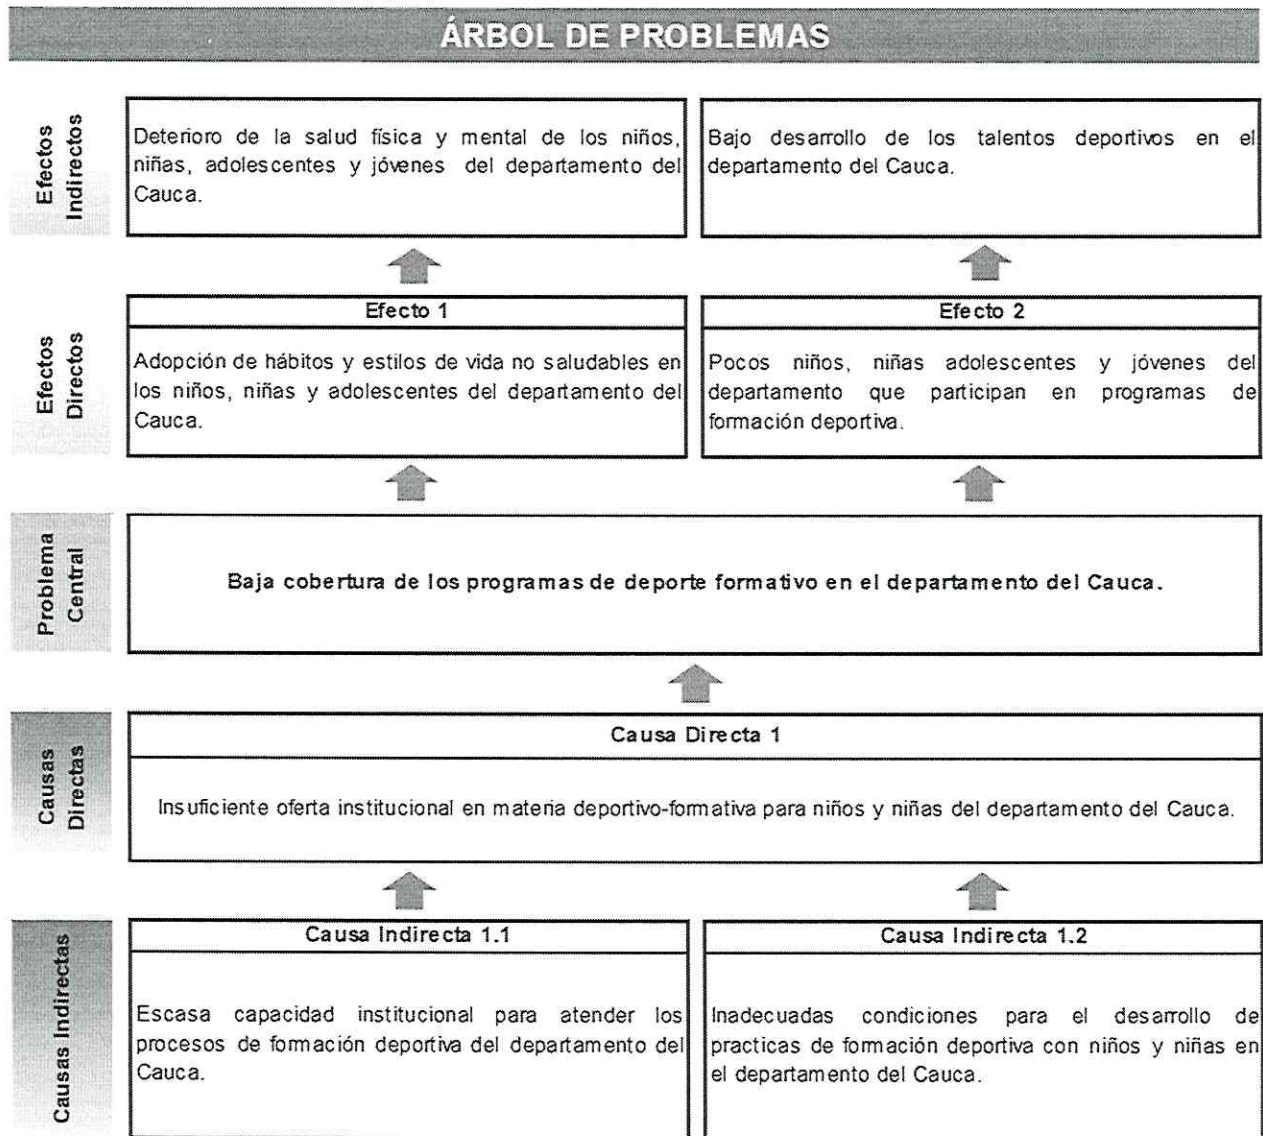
ÁRBOL DE PROBLEMAS

Efectos Indirectos

Deterioro de la salud física y mental de los niños, niñas, adolescentes y jóvenes del departamento del Cauca.

Bajo desarrollo de los talentos deportivos en el departamento del Cauca.

Efectos Directos

Efecto 1

Adopción de hábitos y estilos de vida no saludables en los niños, niñas y adolescentes del departamento del Cauca.

Efecto 2

Pocos niños, niñas adolescentes y jóvenes del departamento que participan en programas de formación deportiva.

Problema Central

Baja cobertura de los programas de deporte formativo en el departamento del Cauca.

Causas Directas

Causa Directa 1

Insuficiente oferta institucional en materia deportivo-formativa para niños y niñas del departamento del Cauca.

Causas Indirectas

Causa Indirecta 1.1

Escasa capacidad institucional para atender los procesos de formación deportiva del departamento del Cauca.

Causa Indirecta 1.2

Inadecuadas condiciones para el desarrollo de practicas de formación deportiva con niños y niñas en el departamento del Cauca.